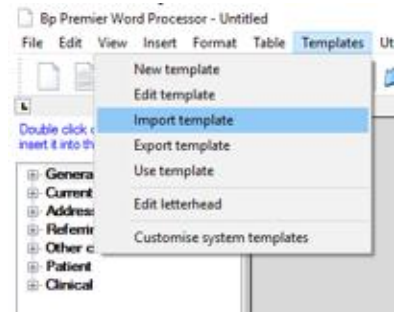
Bp Premier Word Processor - Untitled

File Edit View Insert Format Table Templates Ut

New template
Edit template
Import template
Export template
Use template
Edit letterhead
Customise system templates

Double click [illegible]
insert it into th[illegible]

Genera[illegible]
Current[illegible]
Addres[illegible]
Referrin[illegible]
Other c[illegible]
Patient
Clinical